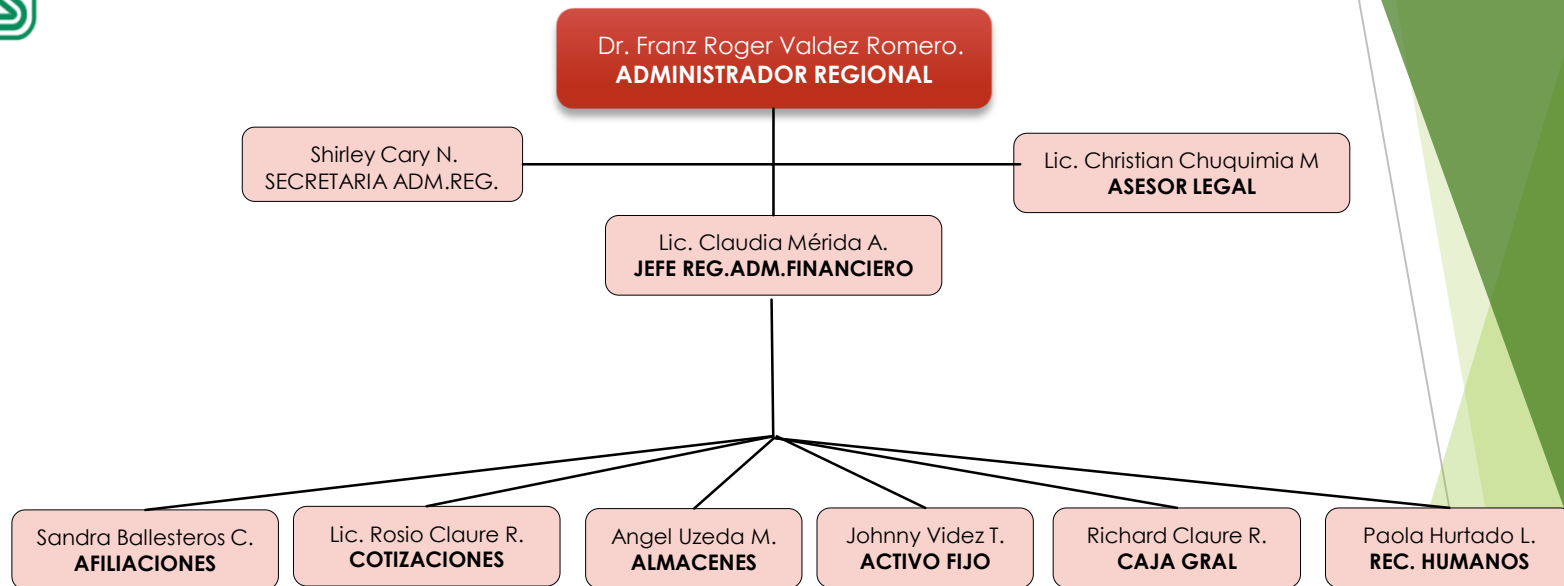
Dr. Franz Roger Valdez Romero.
ADMINISTRADOR REGIONAL

Shirley Cary N.
SECRETARIA ADM.REG.

Lic. Christian Chuquimia M
ASESOR LEGAL

Lic. Claudia Mérida A.
JEFE REG.ADM.FINANCIERO

Sandra Ballesteros C.
AFILIACIONES

Lic. Rosio Claure R.
COTIZACIONES

Angel Uzeda M.
ALMACENES

Johnny Videz T.
ACTIVO FIJO

Richard Claure R.
CAJA GRAL

Paola Hurtado L.
REC. HUMANOS